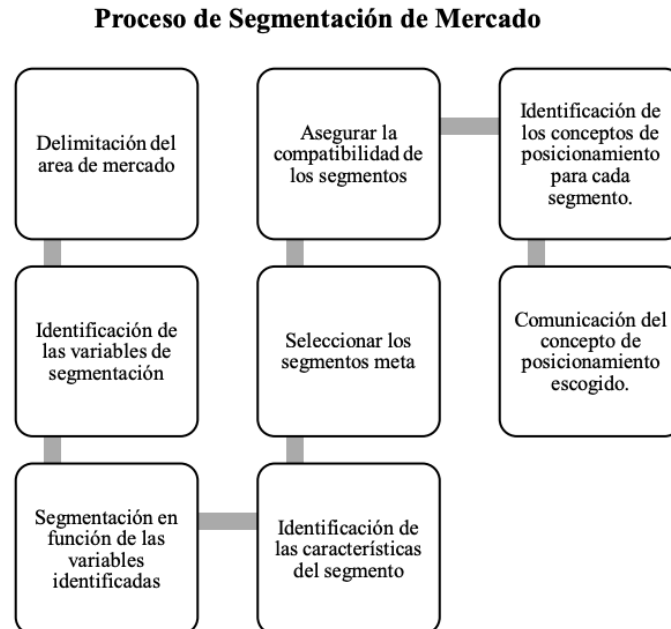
Proceso de Segmentación de Mercado

Delimitación del area de mercado

Identificación de las variables de segmentación

Segmentación en función de las variables identificadas

Identificación de las características del segmento

Seleccionar los segmentos meta

Asegurar la compatibilidad de los segmentos

Identificación de los conceptos de posicionamiento para cada segmento.

Comunicación del concepto de posicionamiento escogido.